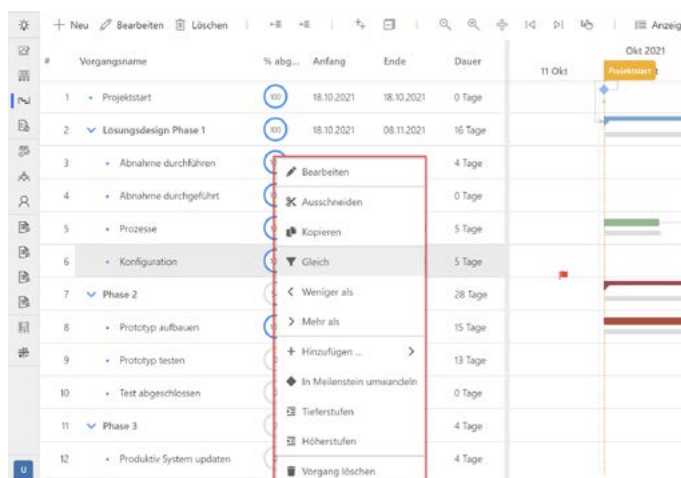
+ Neu Bearbeiten Löschen Anzeig

Okt 2021
11 Okt
Projektstart

| # | Vorgangsname | % abg... | Anfang | Ende | Dauer |
|---|---|---|---|---|---|
| 1 | Projektstart | 100 | 18.10.2021 | 18.10.2021 | 0 Tage |
| 2 | Lösungsdesign Phase 1 | 100 | 18.10.2021 | 08.11.2021 | 16 Tage |
| 3 | Abnahme durchführen | | | | 4 Tage |
| 4 | Abnahme durchgeführt | | | | 0 Tage |
| 5 | Prozesse | | | | 5 Tage |
| 6 | Konfiguration | | | | 5 Tage |
| 7 | Phase 2 | | | | 28 Tage |
| 8 | Prototyp aufbauen | | | | 15 Tage |
| 9 | Prototyp testen | | | | 13 Tage |
| 10 | Test abgeschlossen | | | | 0 Tage |
| 11 | Phase 3 | | | | 4 Tage |
| 12 | Produktiv System updaten | | | | 4 Tage |

Bearbeiten
Ausschneiden
Kopieren
Gleich
Weniger als
Mehr als
Hinzufügen ...
In Meilenstein umwandeln
Tieferstufen
Höherstufen
Vorgang löschen

U